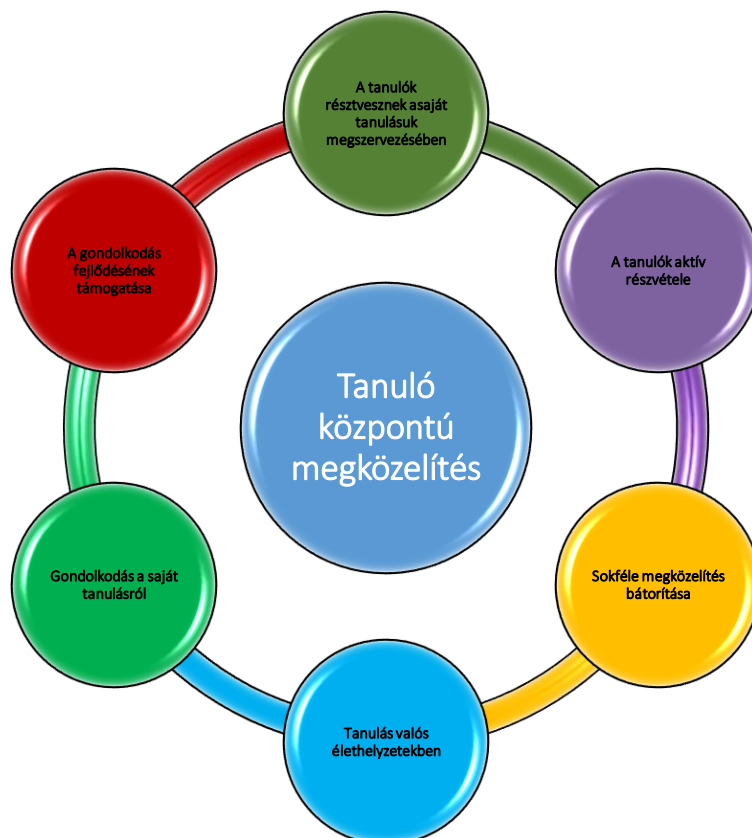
A tanulók résztvesznek asaját tanulásuk megszervezésében

A tanulók aktív részvétele

Tanuló központú megközelítés

Sokféle megközelítés bátorítása

Tanulás valós élethelyzetekben

Gondolkodás a saját tanulásról

A gondolkodás fejlődésének támogatása